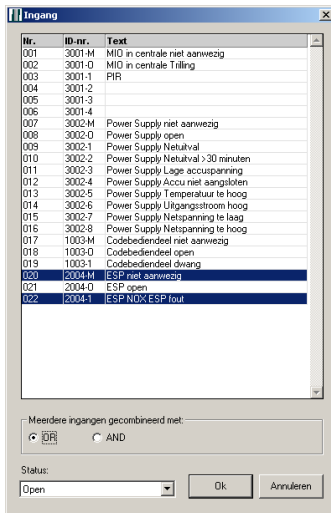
Ingang

| Nr. | ID-nr. | Text |
|---|---|---|
| 001 | 3001-M | MIO in centrale niet aanwezig |
| 002 | 3001-0 | MIO in centrale Trilling |
| 003 | 3001-1 | PIR |
| 004 | 3001-2 | |
| 005 | 3001-3 | |
| 006 | 3001-4 | |
| 007 | 3002-M | Power Supply niet aanwezig |
| 008 | 3002-0 | Power Supply open |
| 009 | 3002-1 | Power Supply Netuitval |
| 010 | 3002-2 | Power Supply Netuitval >30 minuten |
| 011 | 3002-3 | Power Supply Lage accuspanning |
| 012 | 3002-4 | Power Supply Accu niet aangsloten |
| 013 | 3002-5 | Power Supply Temperatuur te hoog |
| 014 | 3002-6 | Power Supply Uitgangsstroom hoog |
| 015 | 3002-7 | Power Supply Netspanning te laag |
| 016 | 3002-8 | Power Supply Netspanning te hoog |
| 017 | 1003-M | Codebediendeel niet aanwezig |
| 018 | 1003-0 | Codebediendeel open |
| 019 | 1003-1 | Codebediendeel dwang |
| 020 | 2004-M | ESP niet aanwezig |
| 021 | 2004-0 | ESP open |
| 022 | 2004-1 | ESP NOX ESP fout |

Meerdere ingangen gecombineerd met:
OR AND

Status:
Open

Ok
Annuleren